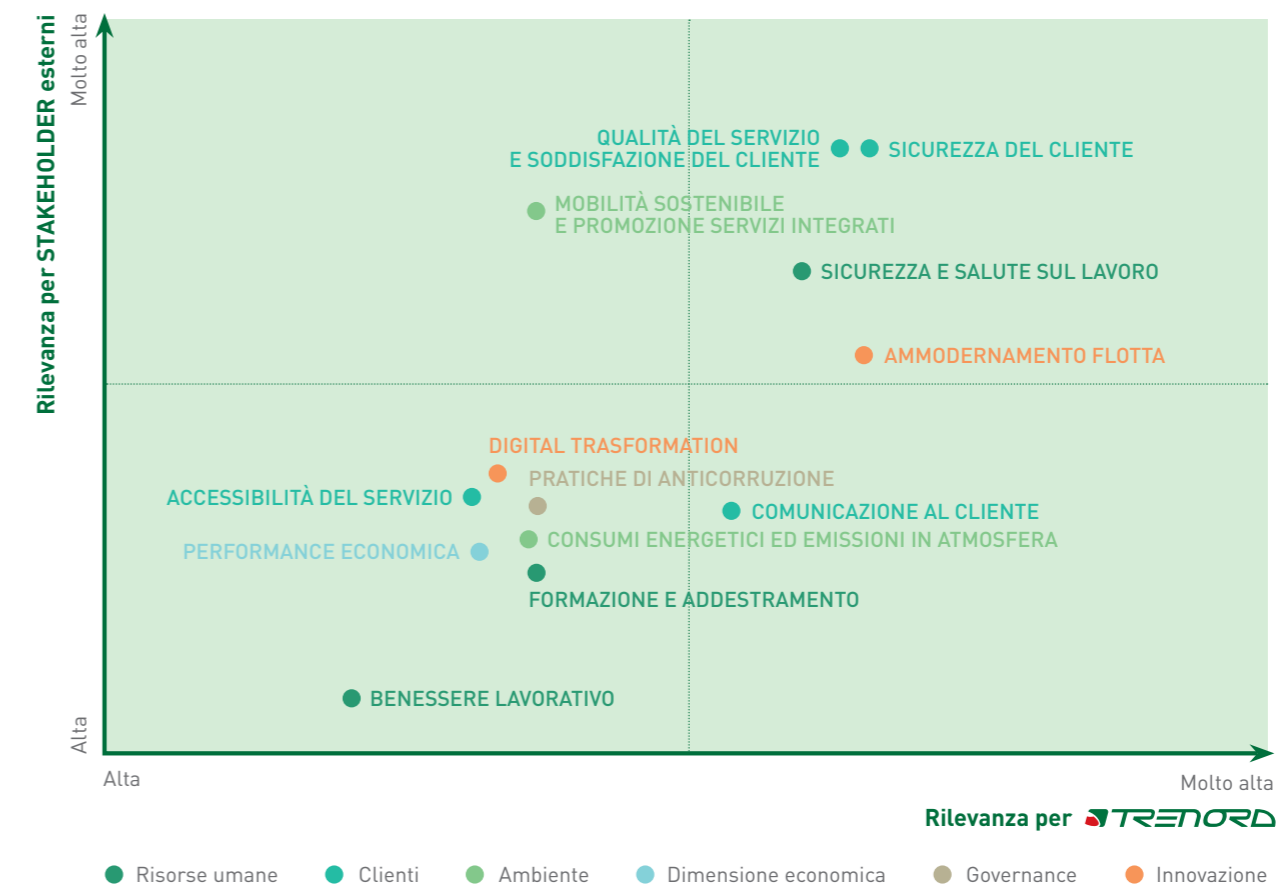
Rilevanza per STAKEHOLDER esterni

Molto alta

Alta

QUALITÀ DEL SERVIZIO E SODDISFAZIONE DEL CLIENTE

SICUREZZA DEL CLIENTE

MOBILITÀ SOSTENIBILE E PROMOZIONE SERVIZI INTEGRATI

SICUREZZA E SALUTE SUL LAVORO

AMMODERNAMENTO FLOTTA

DIGITAL TRASFORMATION

PRATICHE DI ANTICORRUZIONE

ACCESSIBILITÀ DEL SERVIZIO

COMUNICAZIONE AL CLIENTE

PERFORMANCE ECONOMICA

CONSUMI ENERGETICI ED EMISSIONI IN ATMOSFERA

FORMAZIONE E ADDESTRAMENTO

BENESSERE LAVORATIVO

Alta

Molto alta

Rilevanza per TRENORD

Risorse umane
Clienti
Ambiente
Dimensione economica
Governance
Innovazione